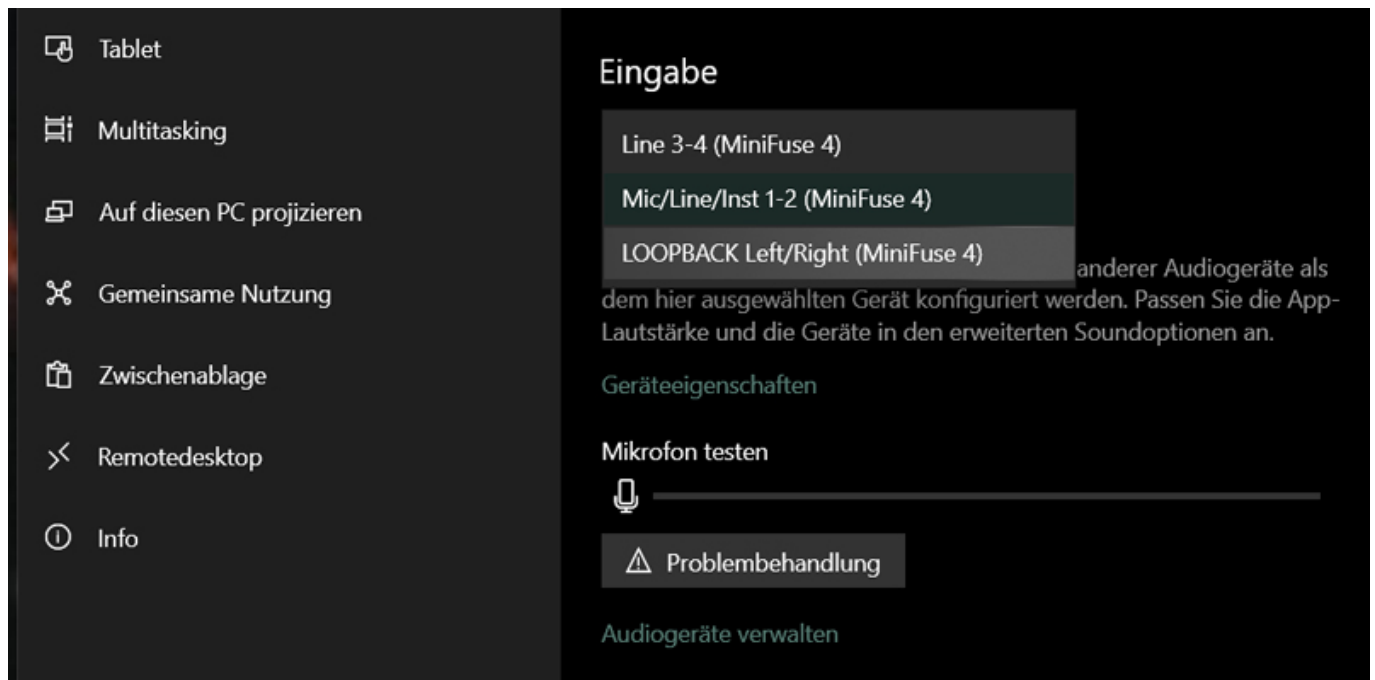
Tablet

Multitasking

Auf diesen PC projizieren

Gemeinsame Nutzung

Zwischenablage

Remotedesktop

Info

Eingabe

Line 3-4 (MiniFuse 4)

Mic/Line/Inst 1-2 (MiniFuse 4)

LOOPBACK Left/Right (MiniFuse 4)

anderer Audiogeräte als dem hier ausgewählten Gerät konfiguriert werden. Passen Sie die App-Lautstärke und die Geräte in den erweiterten Soundoptionen an.

Geräteeigenschaften

Mikrofon testen

Problembehandlung

Audiogeräte verwalten